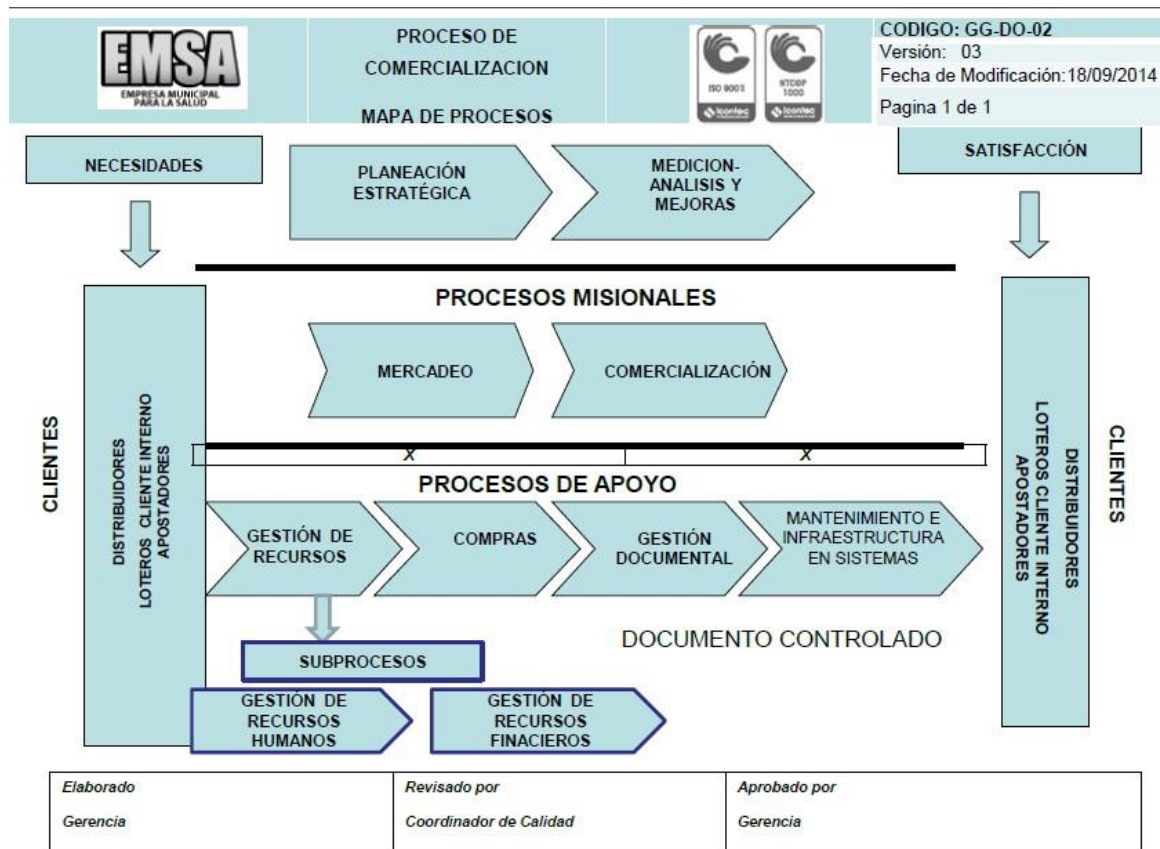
EMSA
EMPRESA MUNICIPAL PARA LA SALUD

PROCESO DE COMERCIALIZACION

MAPA DE PROCESOS

ISO 9001 icontec
NTCGP 1000 icontec

CODIGO: GG-DO-02
Versión: 03
Fecha de Modificación:18/09/2014
Pagina 1 de 1

NECESIDADES

PLANEACIÓN ESTRATÉGICA

MEDICION-ANALISIS Y MEJORAS

SATISFACCIÓN

PROCESOS MISIONALES

MERCADEO

COMERCIALIZACIÓN

CLIENTES

DISTRIBUIDORES LOTEROS CLIENTE INTERNO APOSTADORES

x

x

DISTRIBUIDORES LOTEROS CLIENTE INTERNO APOSTADORES

CLIENTES

PROCESOS DE APOYO

GESTIÓN DE RECURSOS

COMPRAS

GESTIÓN DOCUMENTAL

MANTENIMIENTO E INFRAESTRUCTURA EN SISTEMAS

SUBPROCESOS

DOCUMENTO CONTROLADO

GESTIÓN DE RECURSOS HUMANOS

GESTIÓN DE RECURSOS FINACIEROS

| Elaborado | Revisado por | Aprobado por |
|---|---|---|
| Gerencia | Coordinador de Calidad | Gerencia |